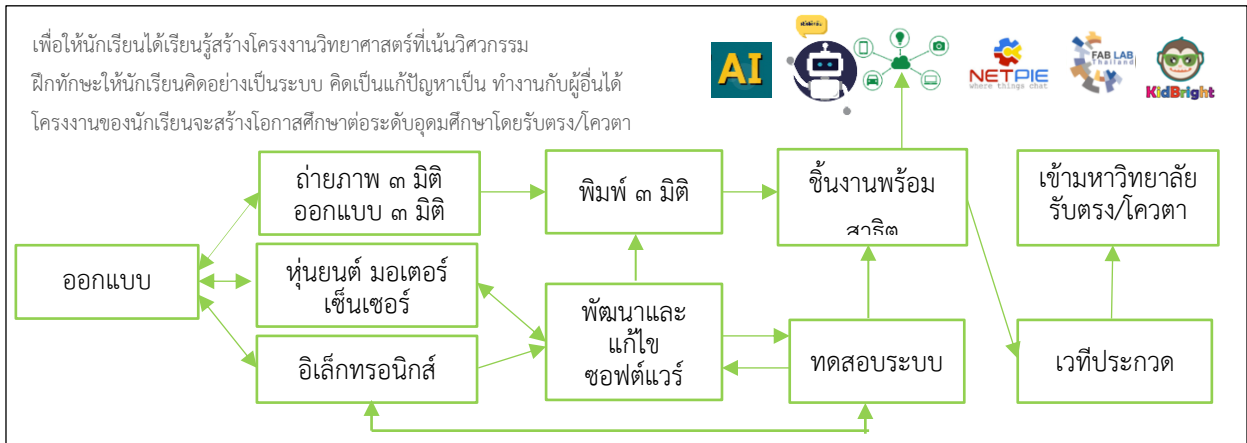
เพื่อให้นักเรียนได้เรียนรู้สร้างโครงงานวิทยาศาสตร์ที่เน้นวิศวกรรม
ฝึกทักษะให้นักเรียนคิดอย่างเป็นระบบ คิดเป็นแก้ปัญหาเป็น ทำงานกับผู้อื่นได้
โครงงานของนักเรียนจะสร้างโอกาสศึกษาต่อระดับอุดมศึกษาโดยรับตรง/โควตา

AI

NETPIE
where things chat

FAB LAB
Thailand

KidBright

ถ่ายภาพ ๓ มิติ
ออกแบบ ๓ มิติ

พิมพ์ ๓ มิติ

ชิ้นงานพร้อม
สาธิต

เข้ามหาวิทยาลัย
รับตรง/โควตา

ออกแบบ

หุ่นยนต์ มอเตอร์
เซ็นเซอร์

พัฒนาและ
แก้ไข
ซอฟต์แวร์

อิเล็กทรอนิกส์

ทดสอบระบบ

เวทีประกวด